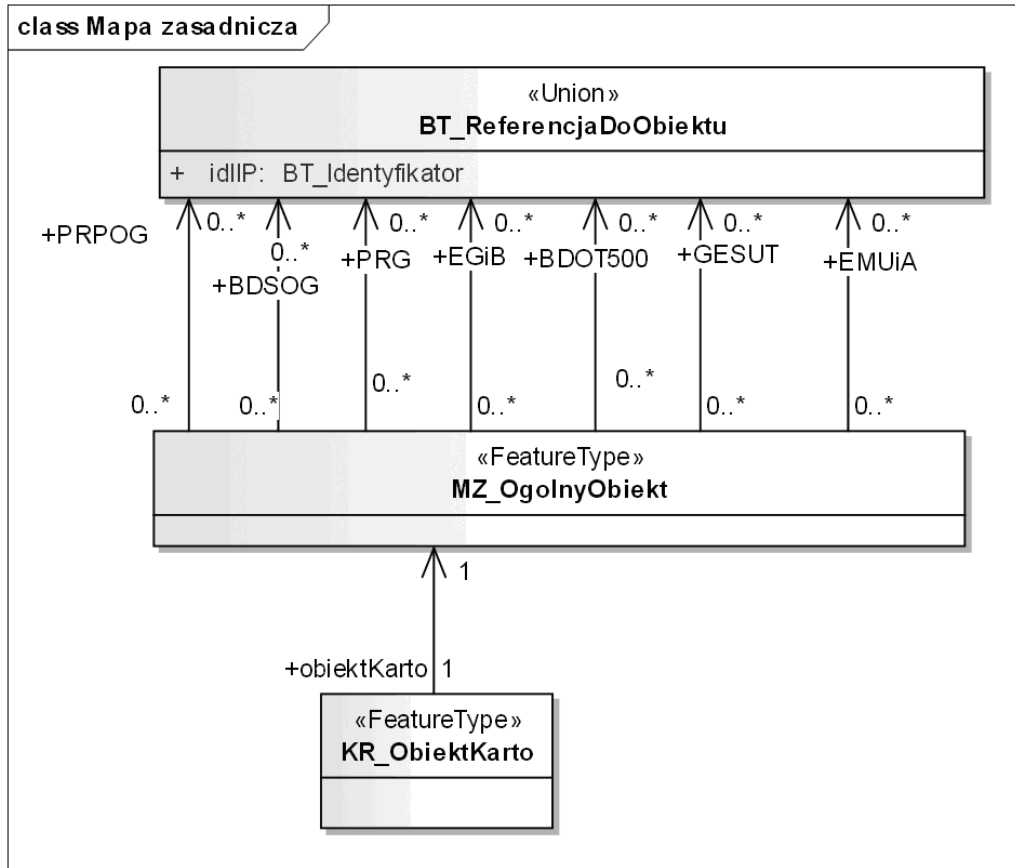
class Mapa zasadnicza

«Union»
BT_ReferencjaDoObiektu

+ idIIP: BT_Identyfikator

+PRPOG
0..*
0..*
0..*
+BDSOG
0..*
+PRG
0..*
+EGiB
0..*
+BDOT500
0..*
+GESUT
0..*
+EMUiA
0..*

0..*
0..*
0..*
0..*
0..*
0..*
0..*

«FeatureType»
MZ_OgolnyObiekt

1
+obiektKarto 1

«FeatureType»
KR_ObiektKarto